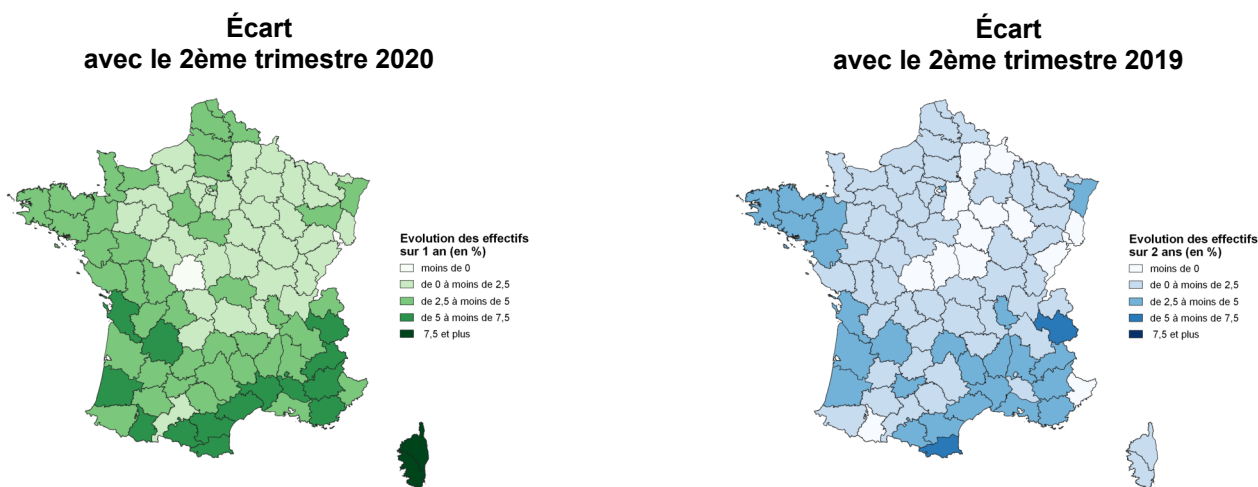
Écart
avec le 2ème trimestre 2020

Evolution des effectifs
sur 1 an (en %)
moins de 0
de 0 à moins de 2,5
de 2,5 à moins de 5
de 5 à moins de 7,5
7,5 et plus

Écart
avec le 2ème trimestre 2019

Evolution des effectifs
sur 2 ans (en %)
moins de 0
de 0 à moins de 2,5
de 2,5 à moins de 5
de 5 à moins de 7,5
7,5 et plus